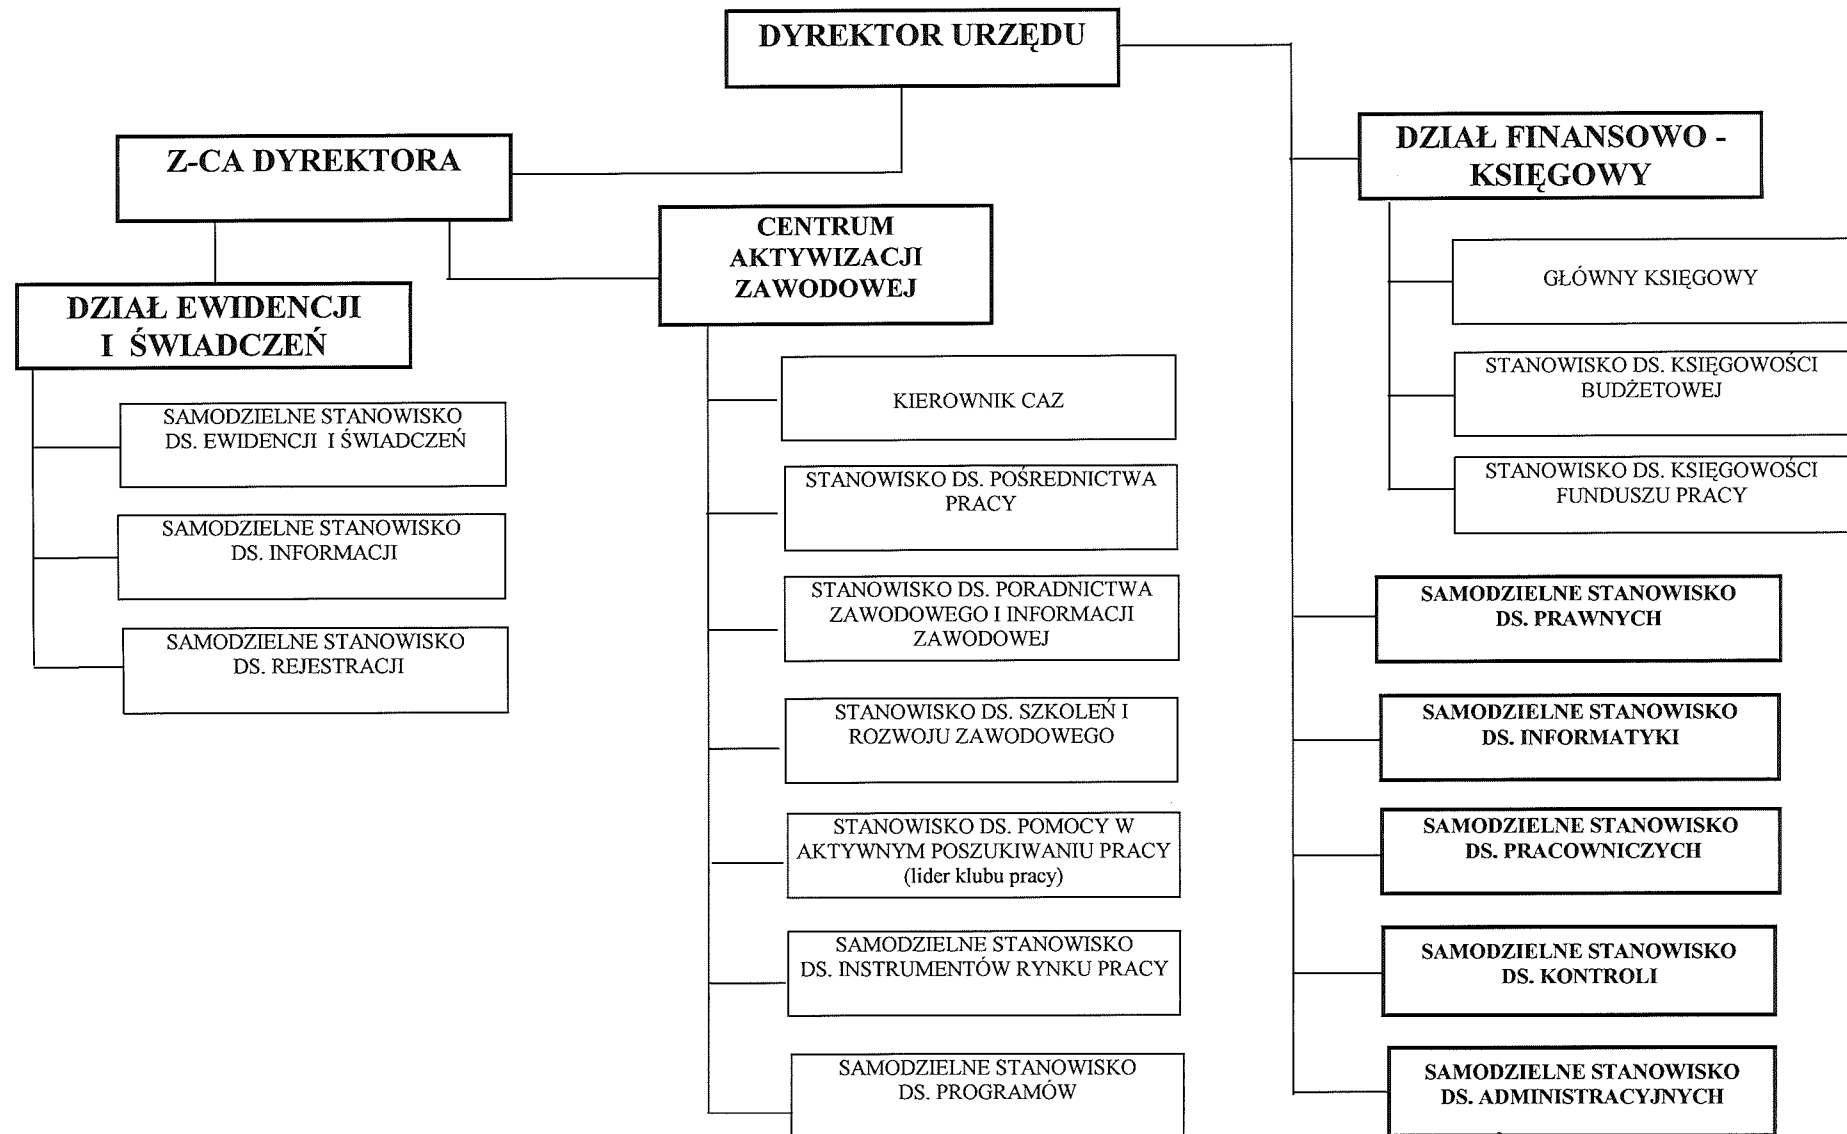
DYREKTOR URZĘDU

Z-CA DYREKTORA

DZIAŁ FINANSOWO - KSIĘGOWY

CENTRUM AKTYWIZACJI ZAWODOWEJ

DZIAŁ EWIDENCJI I ŚWIADCZEŃ

GŁÓWNY KSIĘGOWY

STANOWISKO DS. KSIĘGOWOŚCI BUDŻETOWEJ

STANOWISKO DS. KSIĘGOWOŚCI FUNDUSZU PRACY

KIEROWNIK CAZ

SAMODZIELNE STANOWISKO DS. EWIDENCJI I ŚWIADCZEŃ

STANOWISKO DS. POŚREDNICTWA PRACY

SAMODZIELNE STANOWISKO DS. INFORMACJI

STANOWISKO DS. PORADNICTWA ZAWODOWEGO I INFORMACJI ZAWODOWEJ

SAMODZIELNE STANOWISKO DS. PRAWNYCH

SAMODZIELNE STANOWISKO DS. REJESTRACJI

STANOWISKO DS. SZKOLEŃ I ROZWOJU ZAWODOWEGO

SAMODZIELNE STANOWISKO DS. INFORMATYKI

STANOWISKO DS. POMOCY W AKTYWNYM POSZUKIWANIU PRACY (lider klubu pracy)

SAMODZIELNE STANOWISKO DS. PRACOWNICZYCH

SAMODZIELNE STANOWISKO DS. INSTRUMENTÓW RYNKU PRACY

SAMODZIELNE STANOWISKO DS. KONTROLI

SAMODZIELNE STANOWISKO DS. PROGRAMÓW

SAMODZIELNE STANOWISKO DS. ADMINISTRACYJNYCH